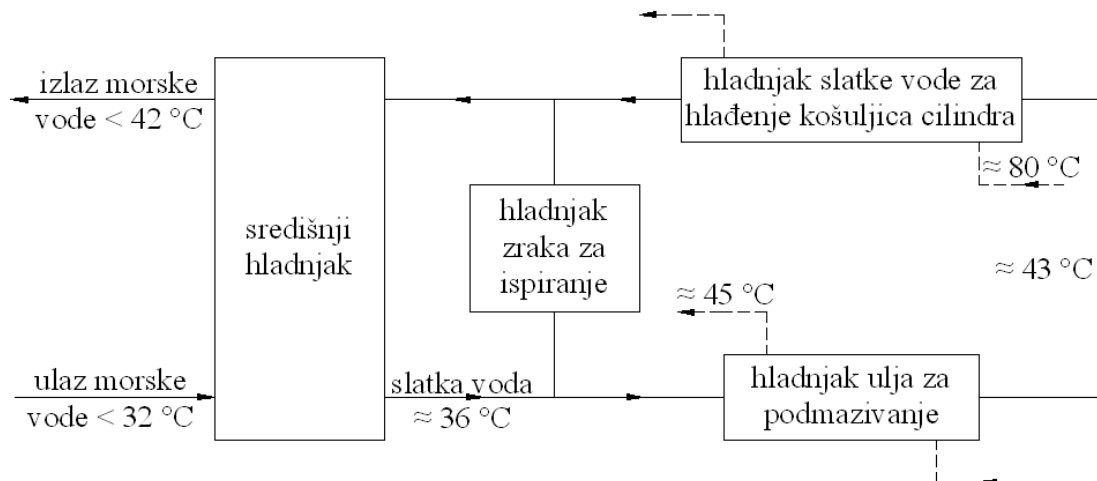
izlaz morske vode < 42 °C

središnji hladnjak

ulaz morske vode < 32 °C

hladnjak slatke vode za hlađenje košuljica cilindra

$\approx$ 80 °C

hladnjak zraka za ispiranje

$\approx$ 43 °C

$\approx$ 45 °C

slatka voda $\approx$ 36 °C

hladnjak ulja za podmazivanje